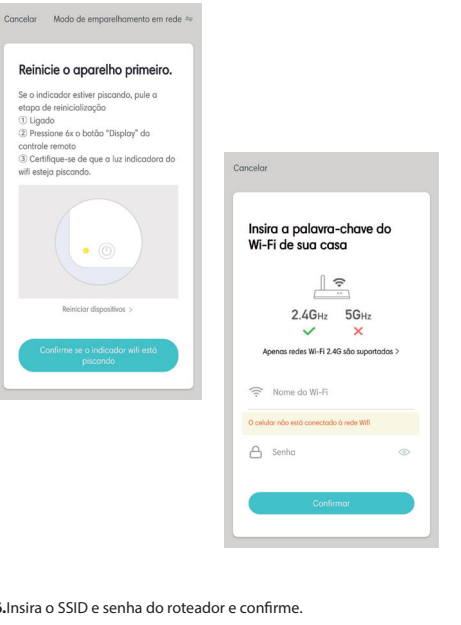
Cancelar    Modo de emparelhamento em rede ⇋

Reinicie o aparelho primeiro.

Se o indicador estiver piscando, pule a etapa de reinicialização
① Ligado
② Pressione 6x o botão "Display" do controle remoto
③ Certifique-se de que a luz indicadora do wifi esteja piscando.

Reiniciar dispositivos >

Confirme se o indicador wifi está piscando

Cancelar

Insira a palavra-chave do Wi-Fi de sua casa

2.4GHz    5GHz
✓    ✕

Apenas redes Wi-Fi 2.4G são suportadas >

Nome do Wi-Fi

O celular não está conectado à rede Wifi

Senha

Confirmar

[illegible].Insira o SSID e senha do roteador e confirme.